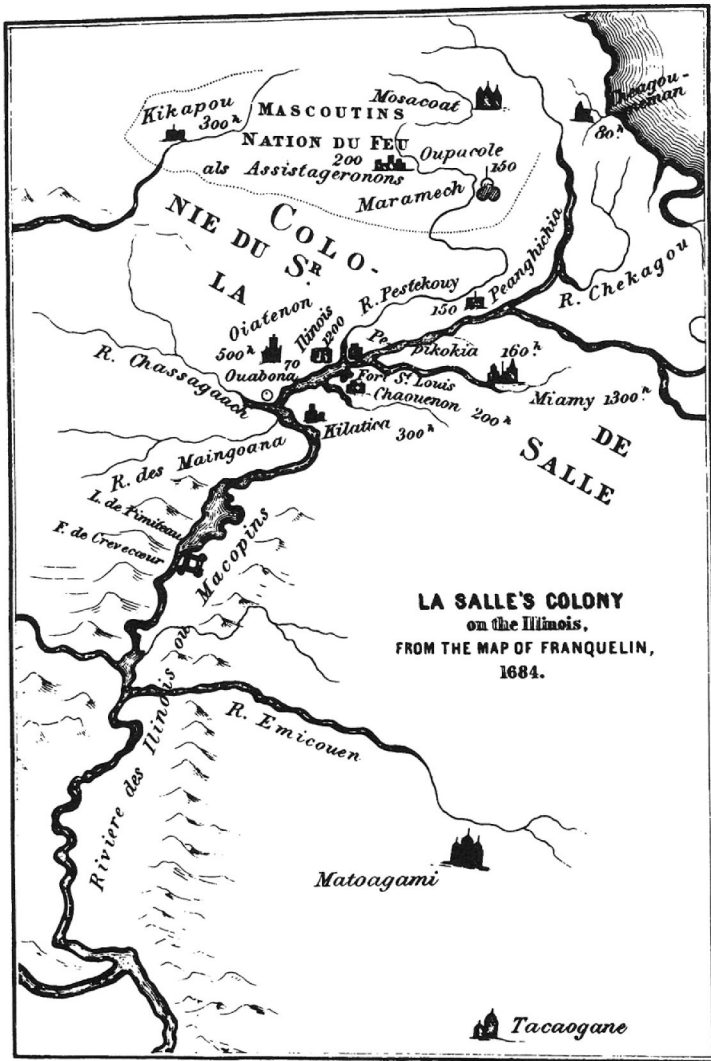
Kikapou 300 h.

MASCOUTINS

NATION DU FEU

200

als Assistageronons

Mosacoat

Oupacole

150

Maramech

Ouagoumaman

80 h.

COLO-

NIE DU Sr.

LA

R. Pestekouy

150 Peanghichia

R. Chekagou

Oiatenon

500 h.

Ilinois 1200

70

Ouabona

Pe

Pikokia 160 h.

Fort St. Louis

Chaouenon 200 h.

Miamy 1300 h.

R. Chassagaach

Kilatica 300 h.

DE

SALLE

R. des Maingoana

L. de Pimiteoui

F. de Crevecœur

Macopins

LA SALLE'S COLONY

on the Illinois,

FROM THE MAP OF FRANQUELIN,

1684.

Riviere des Ilinois ou

R. Emicouen

Matoagami

Tacaogane